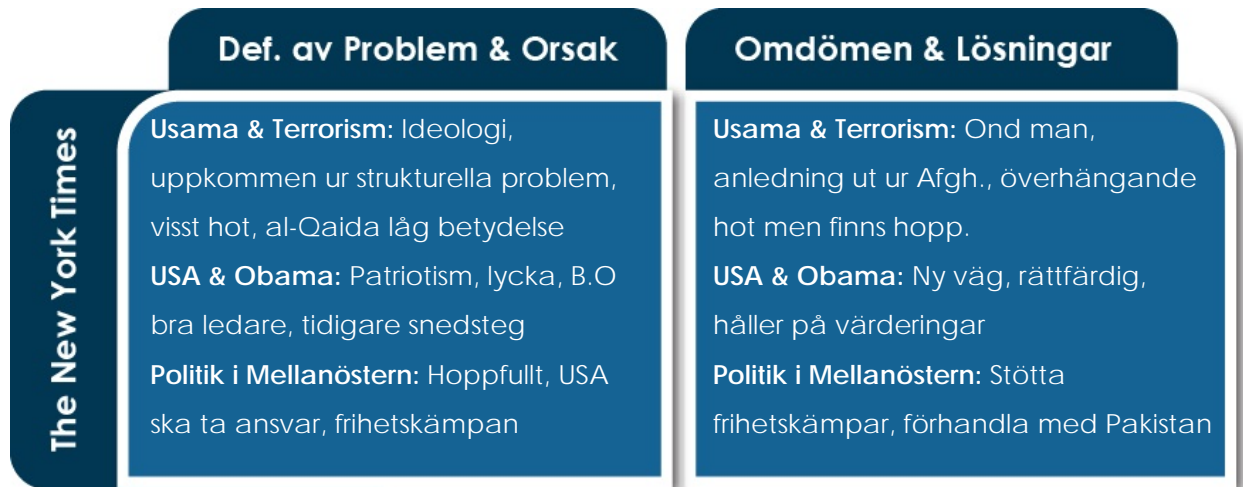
| | Def. av Problem & Orsak | Omdömen & Lösningar |
|---|---|---|
| The New York Times | **Usama & Terrorism:** Ideologi, uppkommen ur strukturella problem, visst hot, al-Qaida låg betydelse **USA & Obama:** Patriotism, lycka, B.O bra ledare, tidigare snedsteg **Politik i Mellanöstern:** Hoppfullt, USA ska ta ansvar, frihetskämpan | **Usama & Terrorism:** Ond man, anledning ut ur Afgh., överhängande hot men finns hopp. **USA & Obama:** Ny väg, rättfärdig, håller på värderingar **Politik i Mellanöstern:** Stötta frihetskämpar, förhandla med Pakistan |